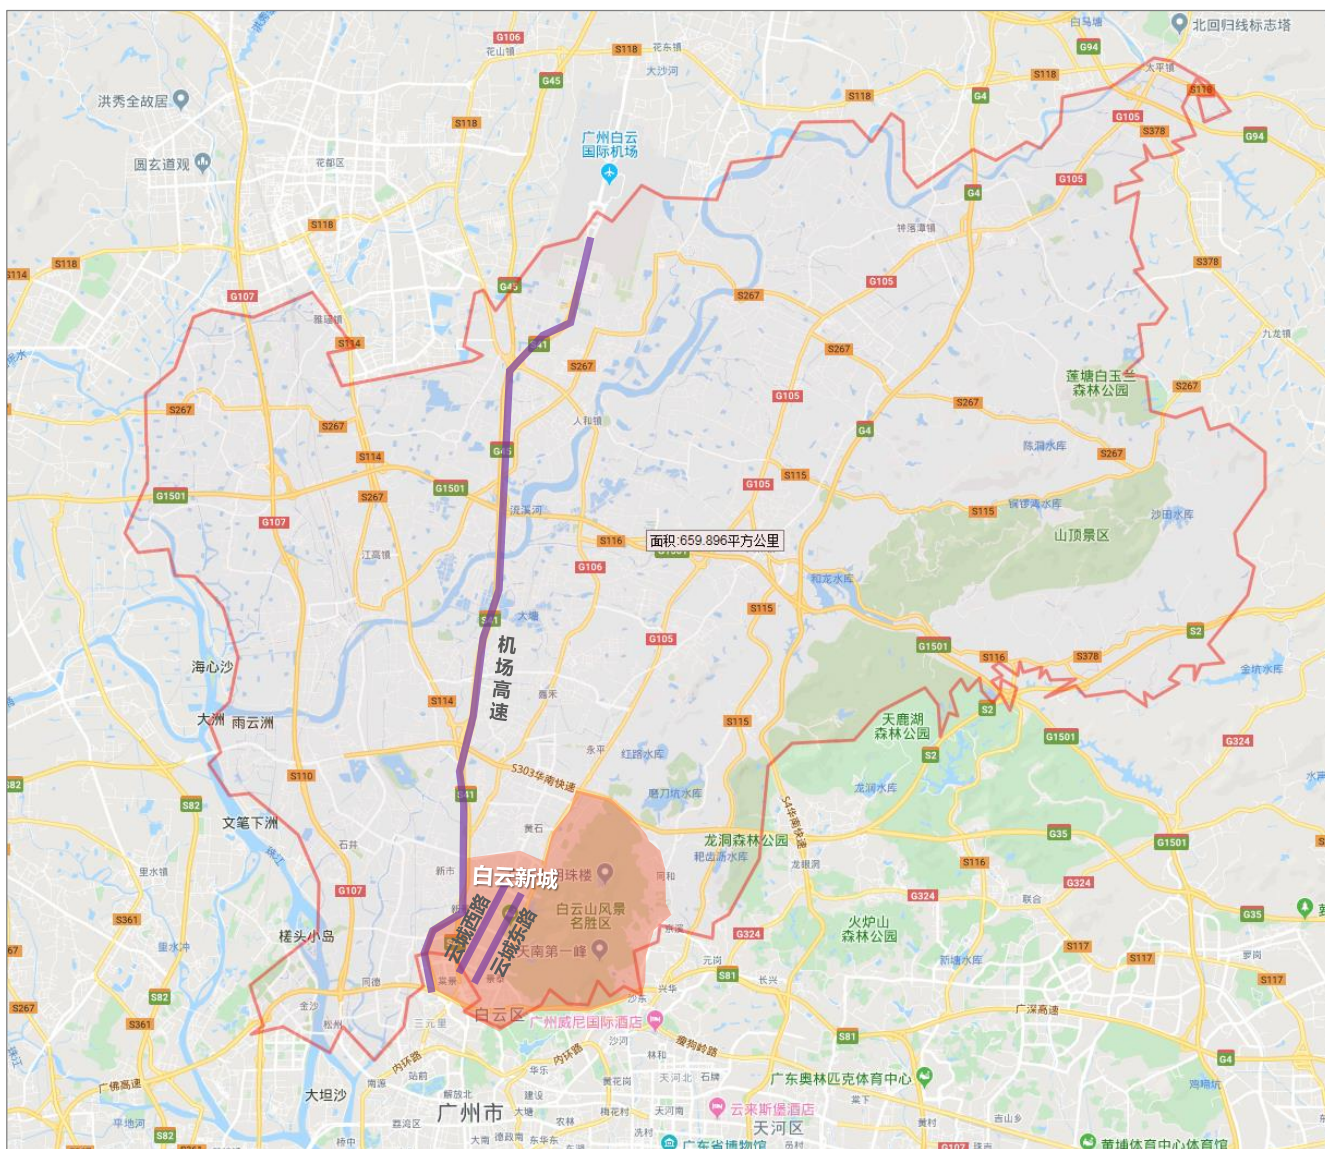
G106
花山镇
S118
花东镇
大沙河
G45
S118
白马塘
北回归线标志塔
G94
S118
太平镇
G4
S118
洪秀全故居
S118
广州白云国际机场
G105
S378
G94
圆玄道观
花都区
G105
S118
G4
钟落潭镇
S114
S118
G107
G45
S267
G105
S378
雅瑶镇
S114
S41
S267
S267
九龙镇
人和镇
G105
莲塘白玉兰森林公园
S267
S267
S267
G4
S267
S114
G45
S115
陈洞水库
S267
G1501
S267
G1501
G107
G105
S115
钟岗湾水库
沙田水库
流溪河
江高镇
S116
面积:659.896平方公里
山顶景区
G106
和龙水库
S41
大塘
S115
G105
G1501
S116
S378
S2
海心沙
机场高速
S114
S2
G1501
天鹿湖森林公园
S2
G324
大洲
雨云洲
S115
永平
红路水库
S110
S303华南快速
龙洞水库
S41
磨刀坑水库
S82
文笔下洲
黄石
龙洞森林公园
G35
G1501
石井
粗岀源水库
龙眼洞
里水镇
新市
白云新城
S116
G324
G107
同和
白云山风景名胜区
云城西路
云城东路
G324
联合
S361
火炉山森林公园
G35
里水冲
槎头小岛
天南第一峰
G324
元岗
S117
S117
罗岗
S82
S81
长兴
新塘水库
S267
金沙
S361
松洲
白云区
三元里
沙河
广州威尼国际酒店
S117
广深高速
S81
内环路
内环路
瘦狗岭路
林和
广佛高速
南源
站前
解放北
华乐
黄花岗
天河北
石牌
广东奥林匹克体育中心
G4
鸦岗镇
大坦沙
建设
S82
平地河
荔湾区
广州市
大塘
梅花村
天河南
云来斯堡酒店
珠村
大新
越秀区
东华东
农林
冼村
天河区
杨箕
吉山乡
S82
广东省博物馆
黄埔体育中心体育馆